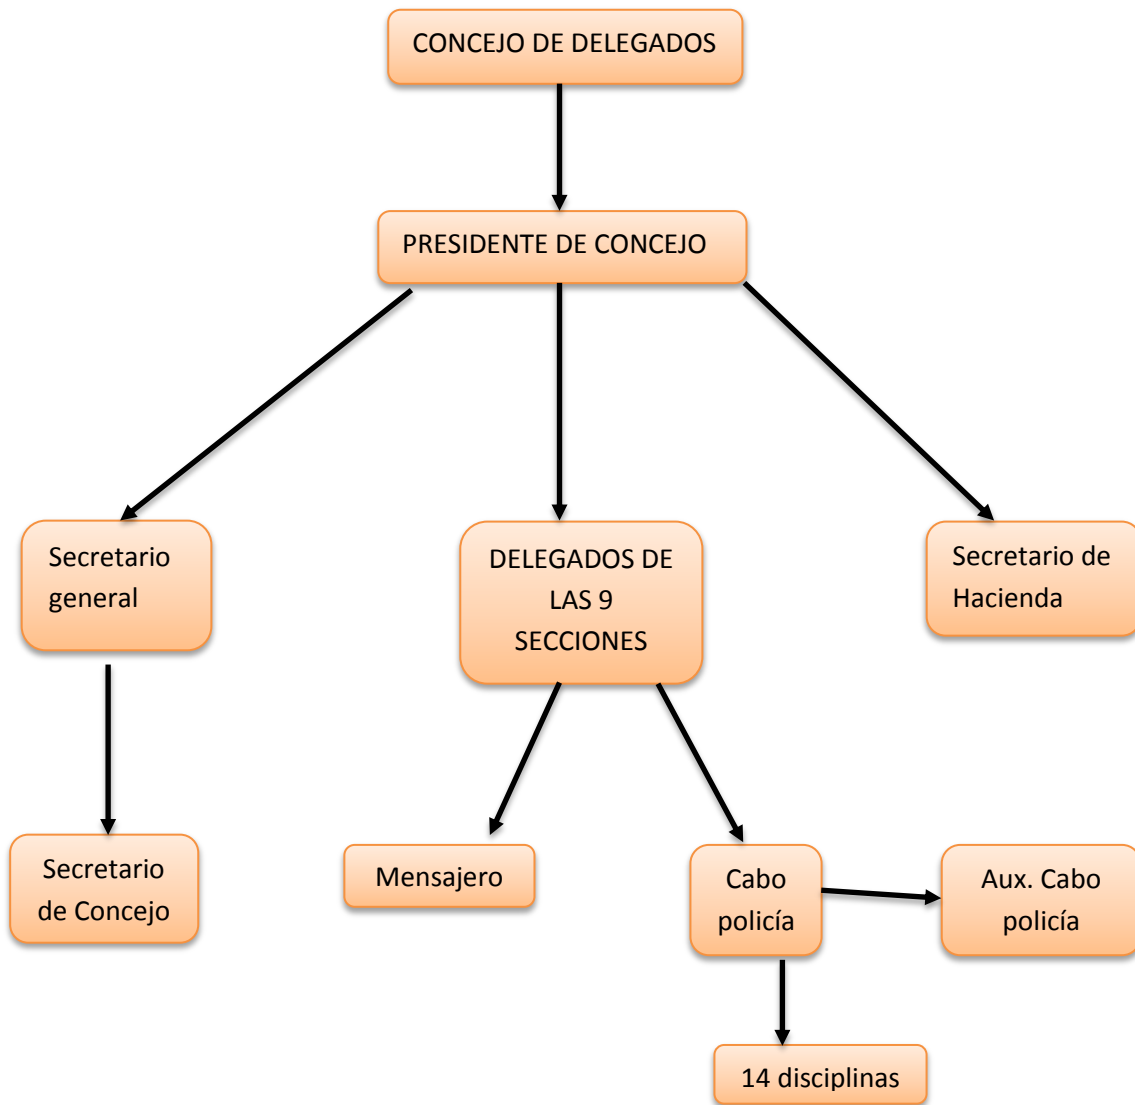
CONCEJO DE DELEGADOS

PRESIDENTE DE CONCEJO

Secretario general

DELEGADOS DE LAS 9 SECCIONES

Secretario de Hacienda

Secretario de Concejo

Mensajero

Cabo policía

Aux. Cabo policía

14 disciplinas